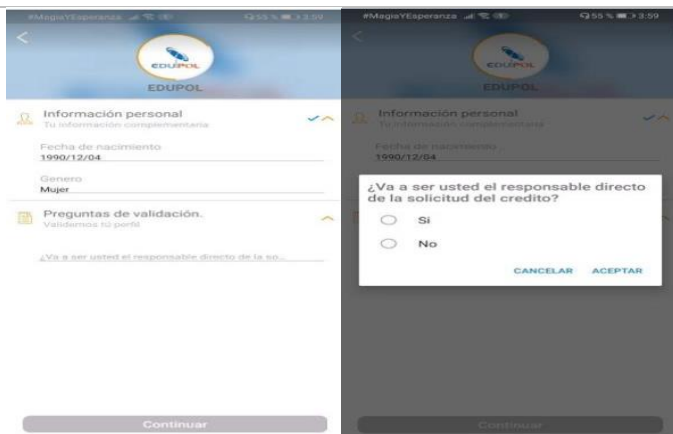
#MagiaYEsperanza 55 % 3:59

EDUPOL

EDUPOL

Información personal
Tu información complementaria

Fecha de nacimiento
1990/12/04

Genero
Mujer

Preguntas de validación.
Validemos tu perfil

¿Va a ser usted el responsable directo de la so...

Continuar

#MagiaYEsperanza 55 % 3:59

EDUPOL

EDUPOL

Información personal
Tu información complementaria

Fecha de nacimiento
1990/12/04

¿Va a ser usted el responsable directo de la solicitud del credito?

Si

No

CANCELAR ACEPTAR

Continuar